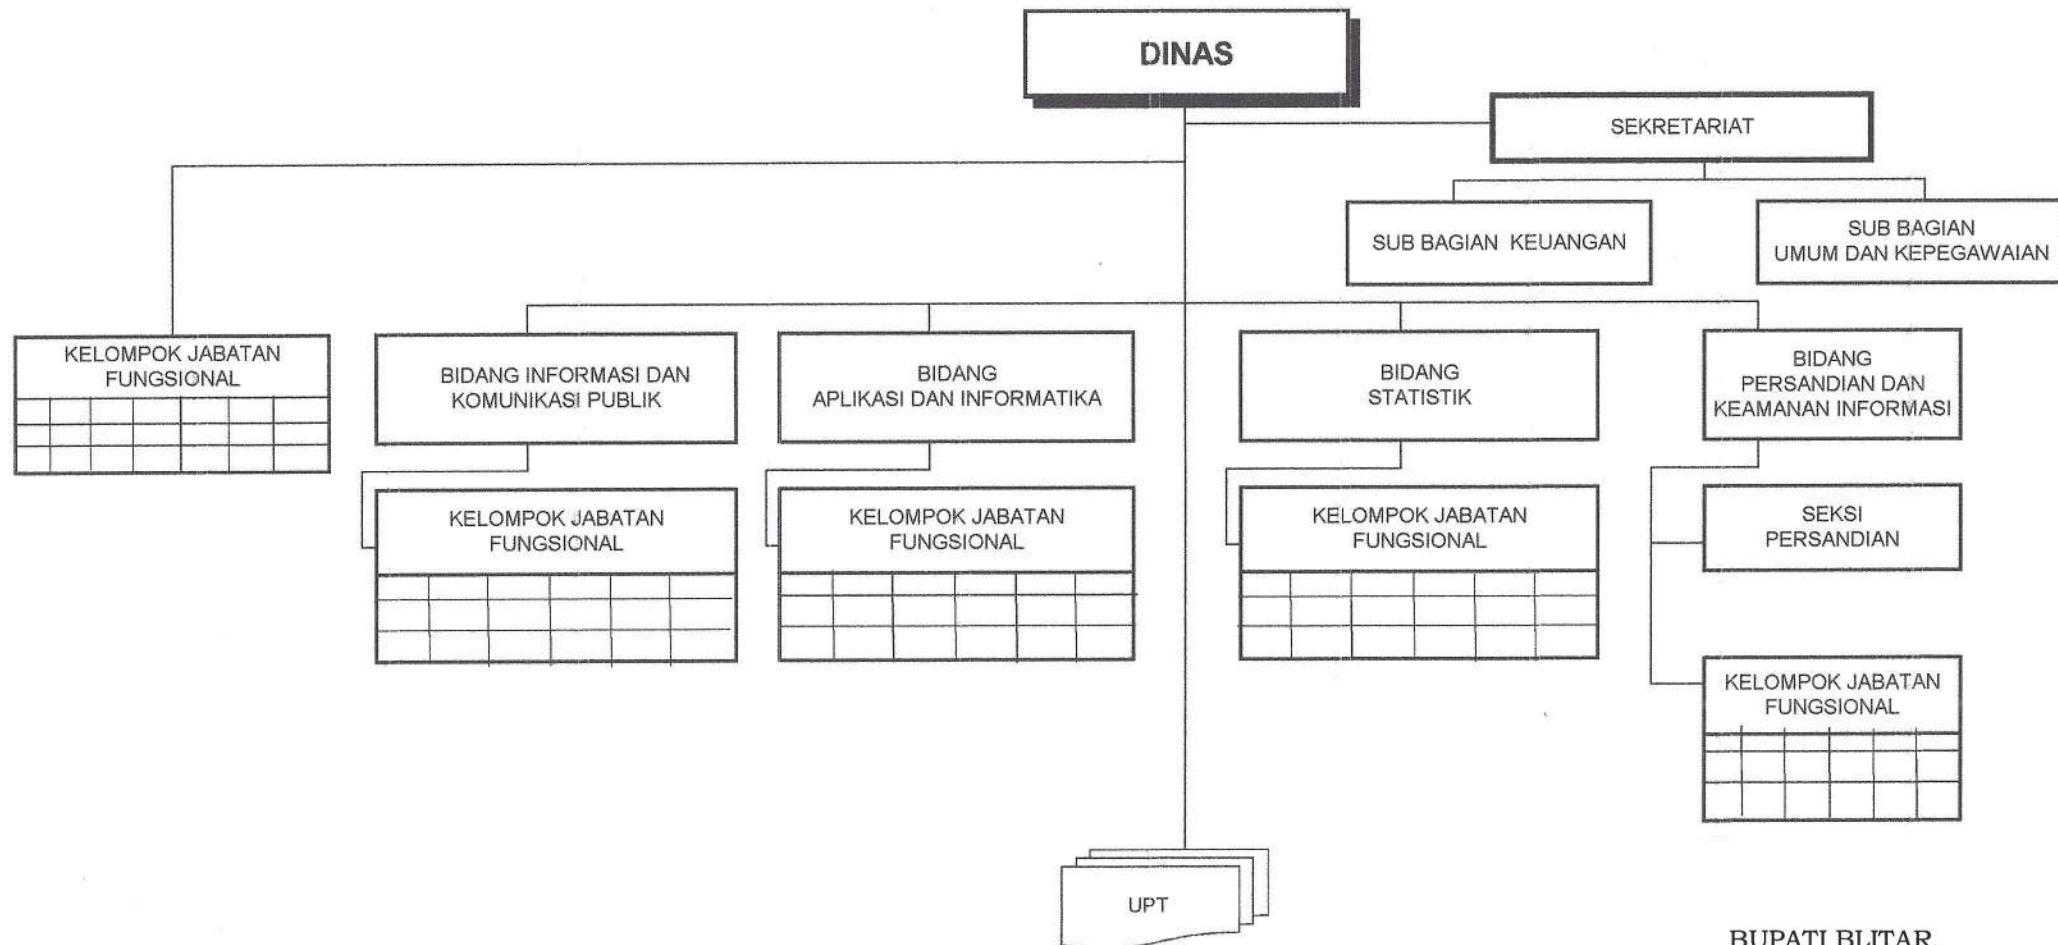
DINAS

SEKRETARIAT

SUB BAGIAN KEUANGAN

SUB BAGIAN UMUM DAN KEPEGAWAIAN

KELOMPOK JABATAN FUNGSIONAL

BIDANG INFORMASI DAN KOMUNIKASI PUBLIK

BIDANG APLIKASI DAN INFORMATIKA

BIDANG STATISTIK

BIDANG PERSANDIAN DAN KEAMANAN INFORMASI

KELOMPOK JABATAN FUNGSIONAL

KELOMPOK JABATAN FUNGSIONAL

KELOMPOK JABATAN FUNGSIONAL

SEKSI PERSANDIAN

KELOMPOK JABATAN FUNGSIONAL

UPT

BUPATI BLITAR